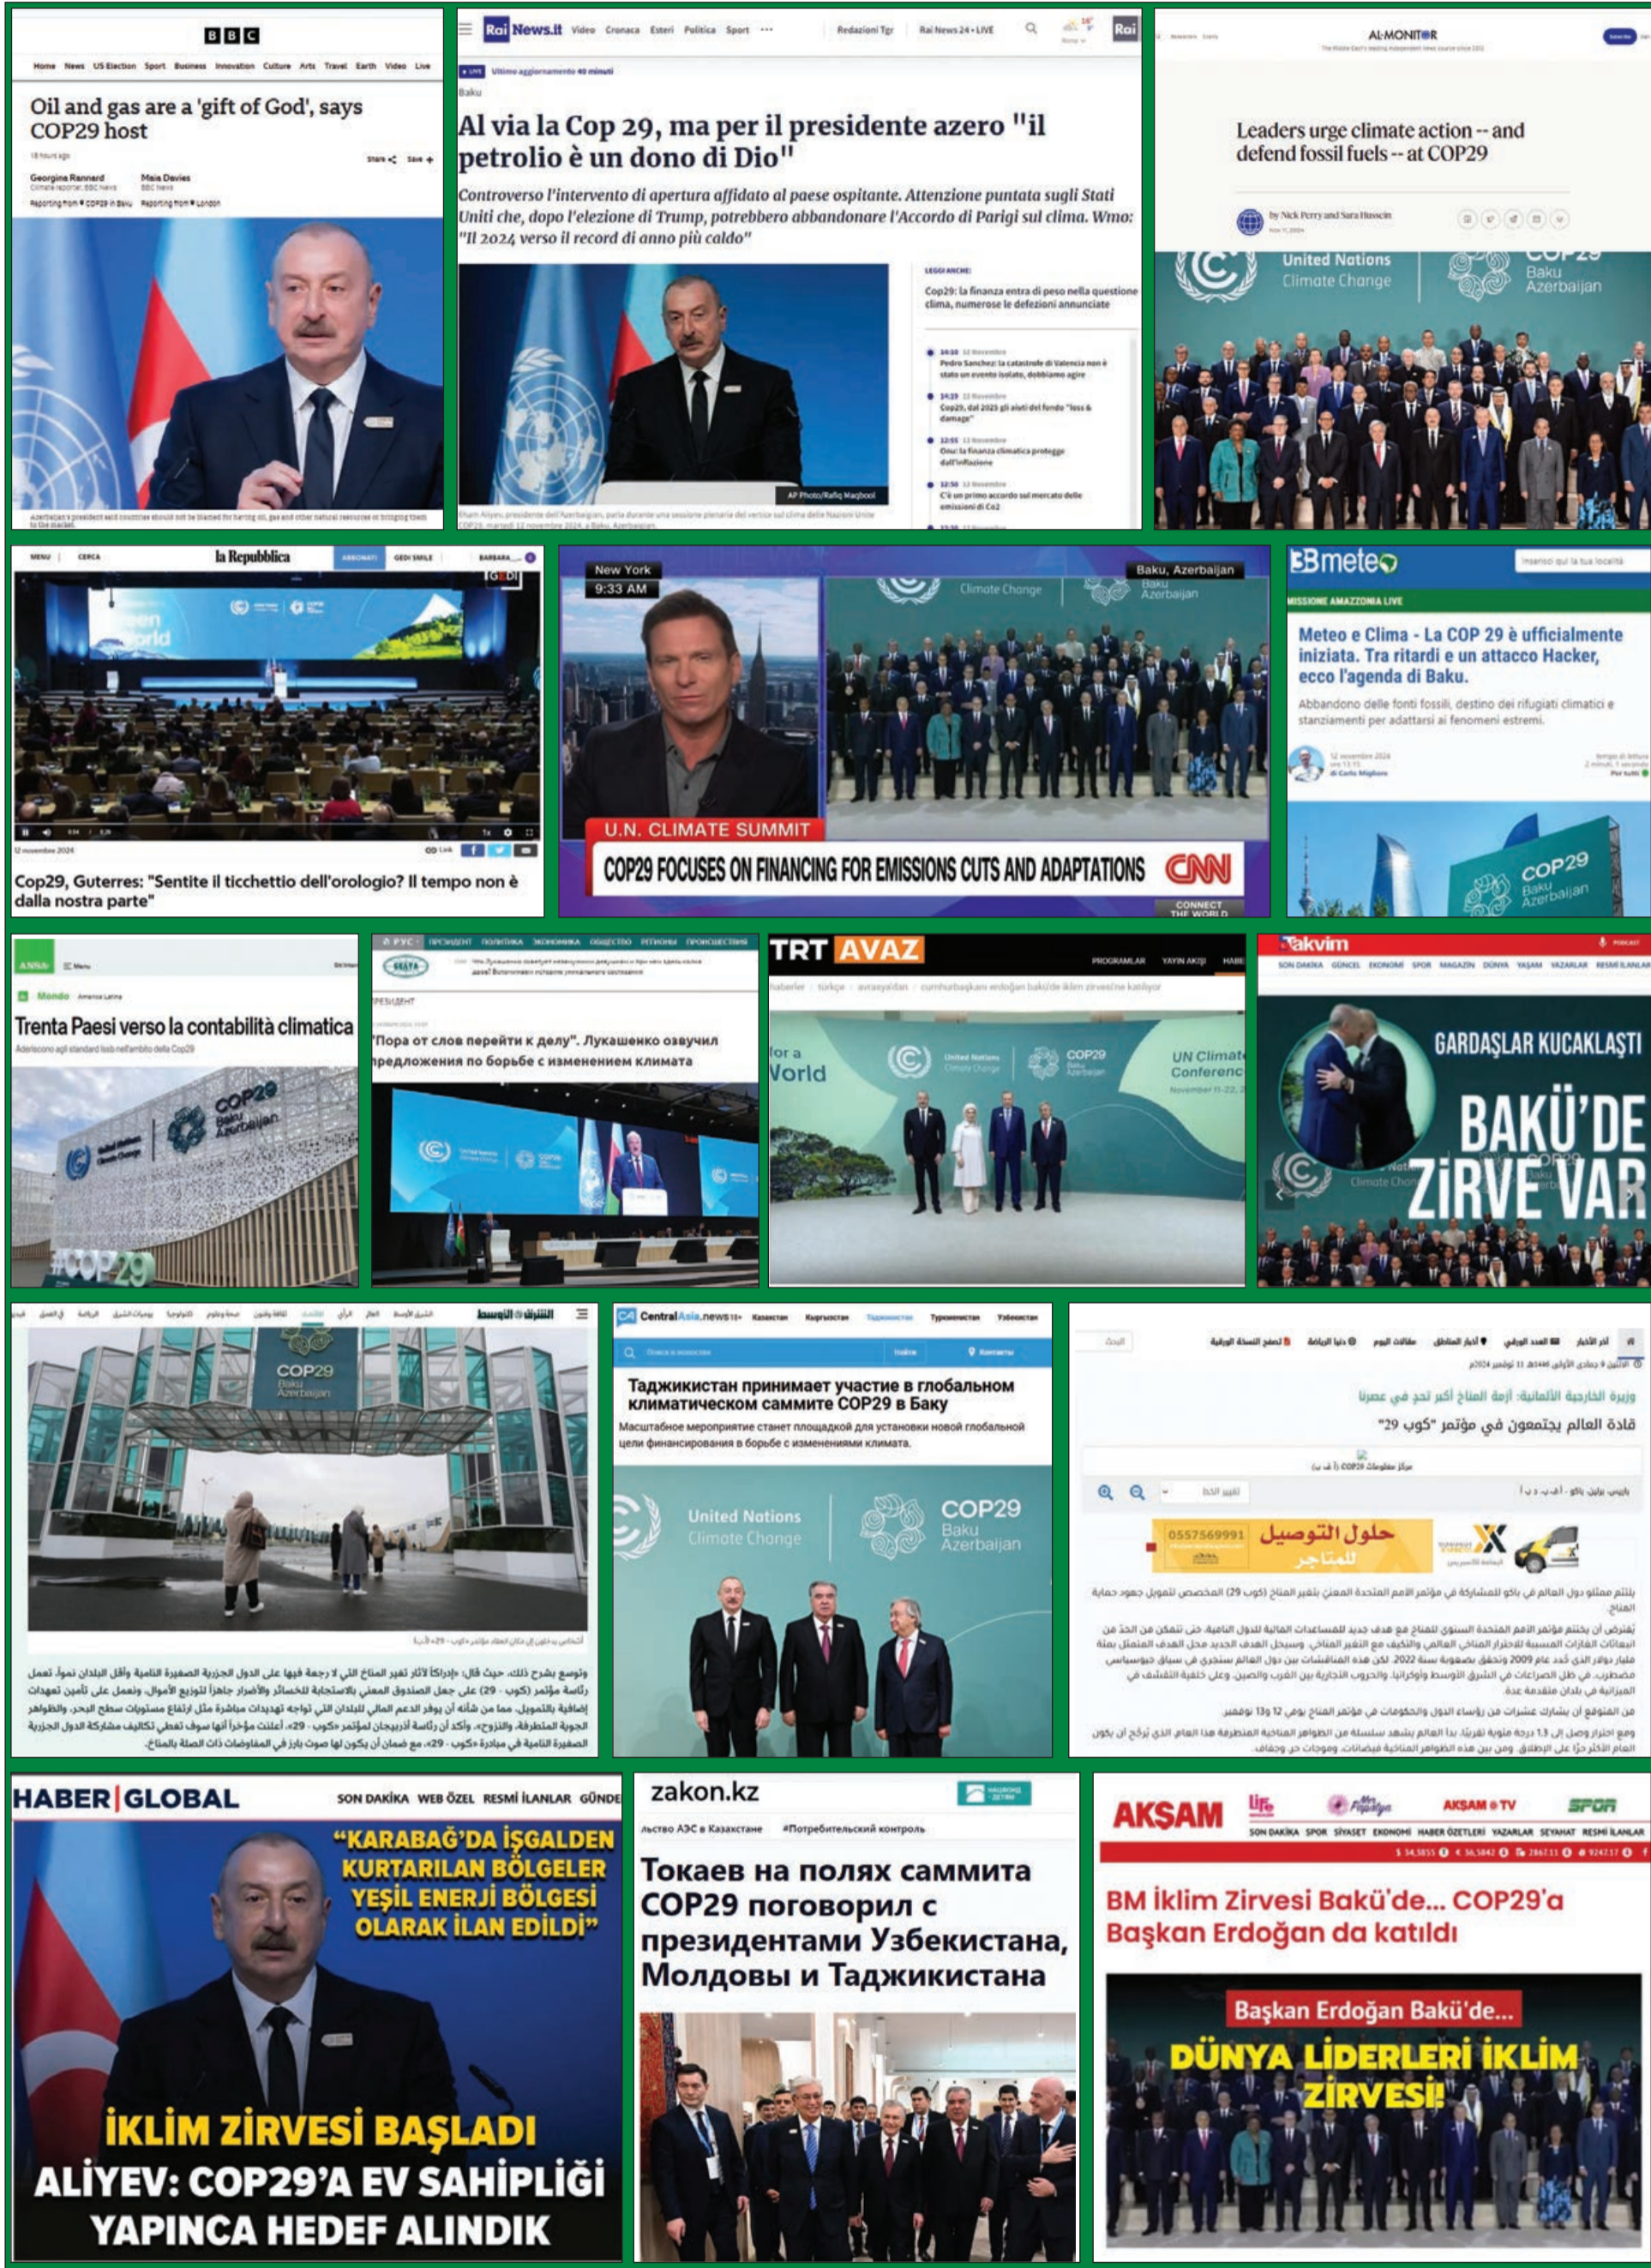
BBC

Home News US Election Sport Business Innovation Culture Arts Travel Earth Video Live

Oil and gas are a 'gift of God', says COP29 host

Georgina Rannard Maia Davies

Rai News.it Video Cronaca Esteri Politica Sport

Redazioni Tgr Rai News 24 • LIVE

Baku

Al via la Cop 29, ma per il presidente azero "il petrolio è un dono di Dio"

Controverso l'intervento di apertura affidato al paese ospitante. Attenzione puntata sugli Stati Uniti che, dopo l'elezione di Trump, potrebbero abbandonare l'Accordo di Parigi sul clima. Wmo: "Il 2024 verso il record di anno più caldo"

LEGGI ANCHE:

Cop29: la finanza entra di peso nella questione clima, numerose le defezioni annunciate

AP Photo/Rafiq Maqbool

AL-MONITOR

Leaders urge climate action -- and defend fossil fuels -- at COP29

by Nick Perry and Sara Hussein

United Nations Climate Change

COP29 Baku Azerbaijan

MENU CERCA la Repubblica ABBONATI GEDI SMILE

12 novembre 2024

Cop29, Guterres: "Sentite il ticchettio dell'orologio? Il tempo non è dalla nostra parte"

New York 9:33 AM

Baku, Azerbaijan

Climate Change

U.N. CLIMATE SUMMIT

COP29 FOCUSES ON FINANCING FOR EMISSIONS CUTS AND ADAPTATIONS

CNN

3Bmeteo

MISSIONE AMAZZONIA LIVE

Meteo e Clima - La COP 29 è ufficialmente iniziata. Tra ritardi e un attacco Hacker, ecco l'agenda di Baku.

Abbandono delle fonti fossili, destino dei rifugiati climatici e stanziamenti per adattarsi ai fenomeni estremi.

12 novembre 2024

di Carlo Migliore

COP29 Baku Azerbaijan

ANSA Menu

Mondo

Trenta Paesi verso la contabilità climatica

COP29 Baku Azerbaijan

#COP29

ПРЕЗИДЕНТ ПОЛИТИКА ЭКОНОМИКА ОБЩЕСТВО РЕГИОНЫ ПРОИСШЕСТВИЯ

ПРЕЗИДЕНТ

"Пора от слов перейти к делу". Лукашенко озвучил предложения по борьбе с изменением климата

TRT AVAZ

PROGRAMLAR YAYIN AKIŞI

for a World

United Nations Climate Change

COP29 Baku Azerbaijan

UN Climate Conference

Takvim

SON DAKİKA GÜNCEL EKONOMİ SPOR MAGAZİN DÜNYA YAŞAM YAZARLAR

GARDAŞLAR KUCAKLAŞTI

BAKÜ'DE ZİRVE VAR

الشرق الأوسط

COP29 Baku Azerbaijan

CentralAsia.news Казахстан Кыргызстан Таджикистан Туркменистан Узбекистан

Таджикистан принимает участие в глобальном климатическом саммите COP29 в Баку

Масштабное мероприятие станет площадкой для установки новой глобальной цели финансирования в борьбе с изменениями климата.

United Nations Climate Change

COP29 Baku Azerbaijan

وزيرة الخارجية الألمانية: أزمة المناخ أكبر تحد في عصرنا

قادة العالم يجتمعون في مؤتمر "كوب 29"

حلول التوصيل للمتاجر

0557569991

HABER | GLOBAL

SON DAKİKA WEB ÖZEL RESMİ İLANLAR GÜNDEM

"KARABAĞ'DA İŞGALDEN KURTARILAN BÖLGELER YEŞİL ENERJİ BÖLGESİ OLARAK İLAN EDİLDİ"

İKLİM ZİRVESİ BAŞLADI

ALİYEV: COP29'A EV SAHİPLİĞİ YAPINCA HEDEF ALINDIK

zakon.kz

#Потребительский контроль

Токаев на полях саммита COP29 поговорил с президентами Узбекистана, Молдовы и Таджикистана

AKŞAM

AKŞAM TV

SPOR

SON DAKİKA SPOR SİYASET EKONOMİ HABER ÖZETLERİ YAZARLAR SEYAHAT RESMİ İLANLAR

BM İklim Zirvesi Bakü'de... COP29'a Başkan Erdoğan da katıldı

Başkan Erdoğan Bakü'de...

DÜNYA LİDERLERİ İKLİM ZİRVESİ!